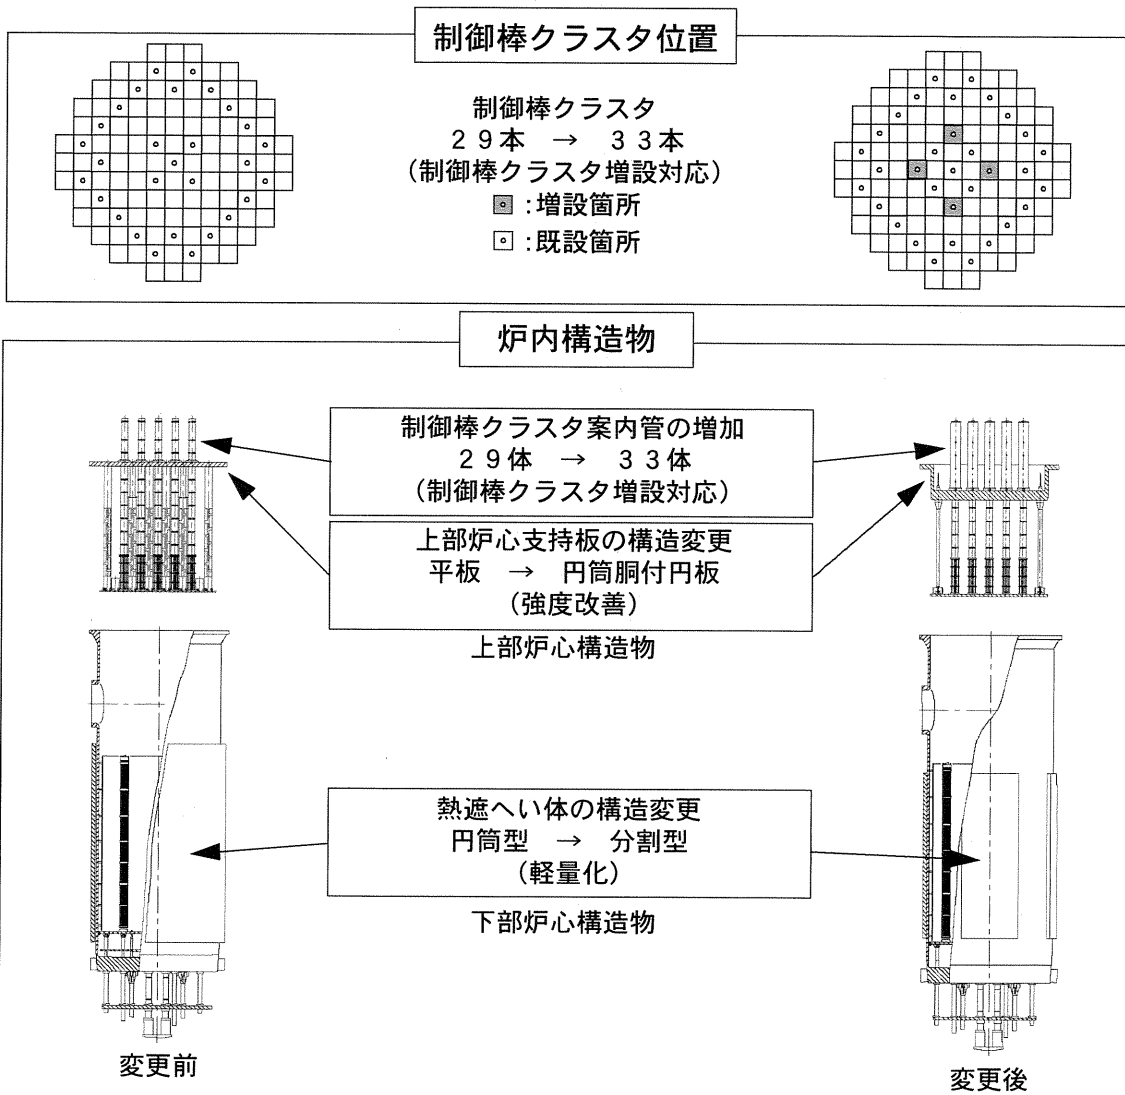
制御棒クラスタ位置

制御棒クラスタ
２９本 → ３３本
（制御棒クラスタ増設対応）
▣：増設箇所
⊡：既設箇所

炉内構造物

制御棒クラスタ案内管の増加
２９体 → ３３体
（制御棒クラスタ増設対応）

上部炉心支持板の構造変更
平板 → 円筒胴付円板
（強度改善）

上部炉心構造物

熱遮へい体の構造変更
円筒型 → 分割型
（軽量化）

下部炉心構造物

変更前

変更後